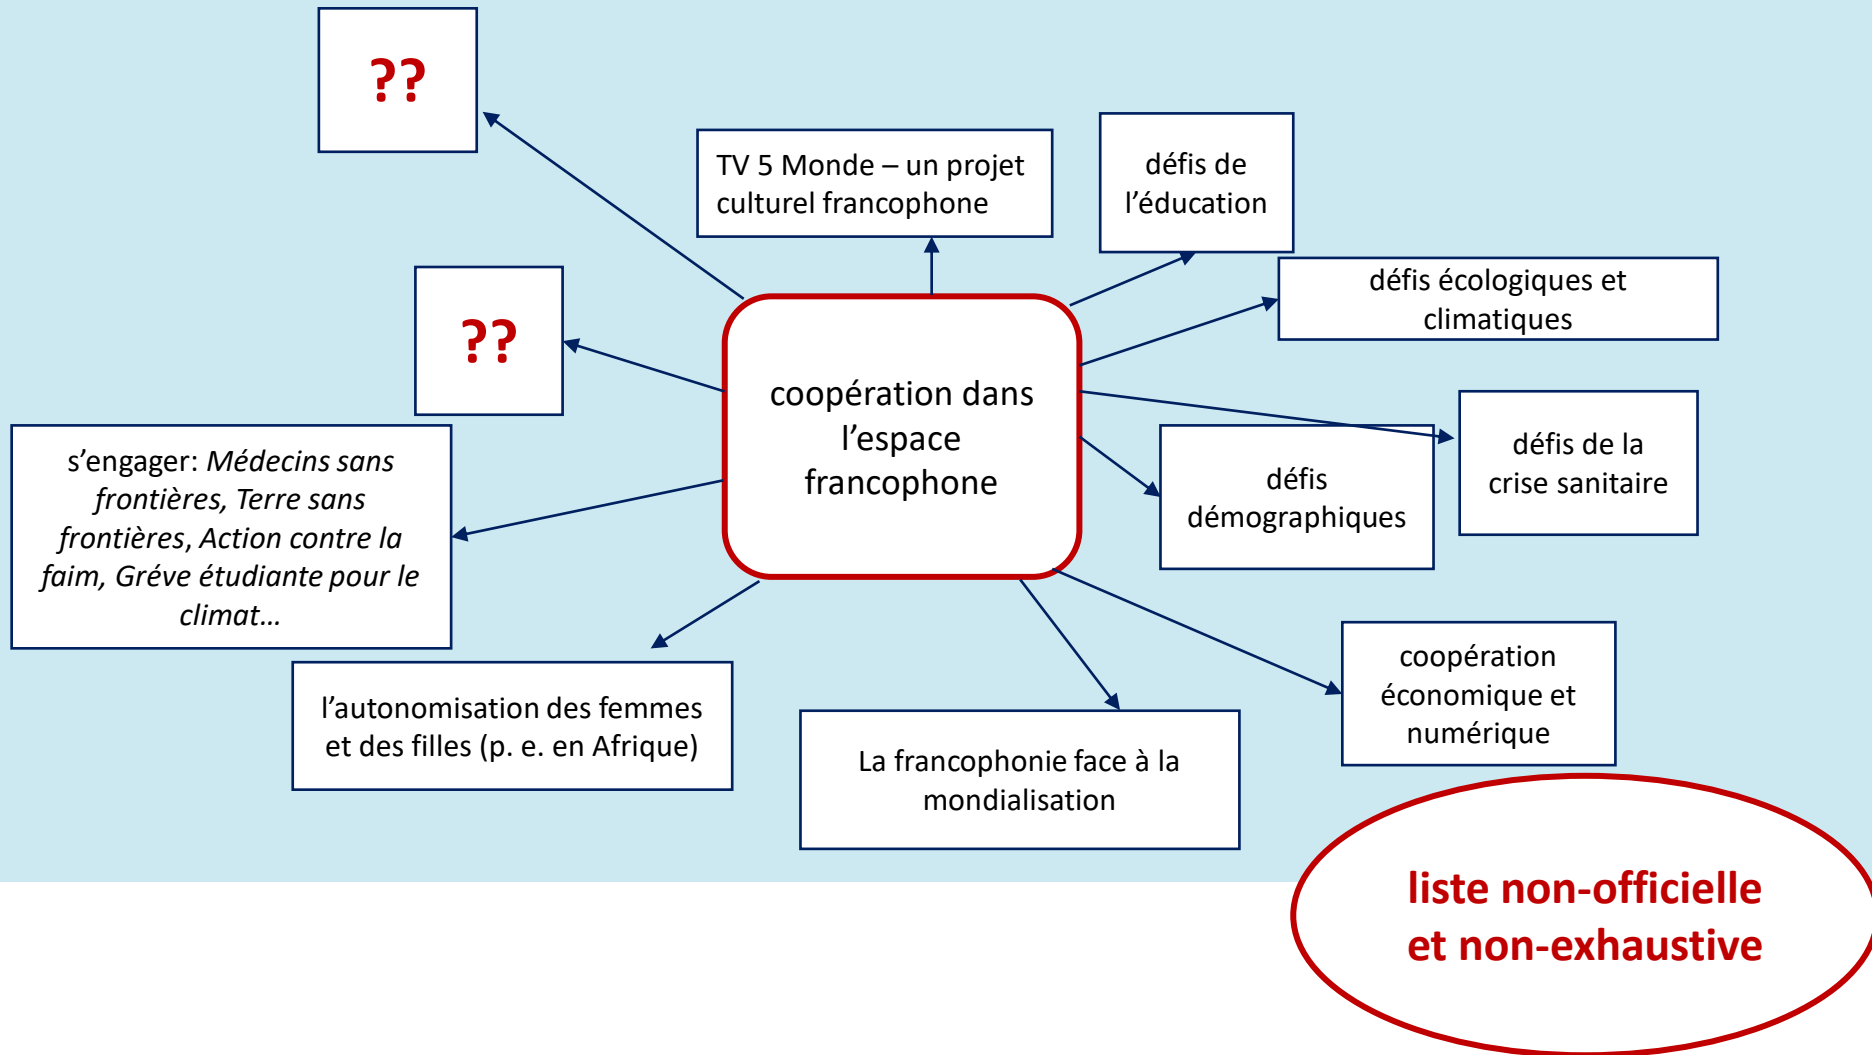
??

TV 5 Monde – un projet culturel francophone

défis de l'éducation

défis écologiques et climatiques

??

coopération dans l'espace francophone

défis de la crise sanitaire

défis démographiques

s'engager: *Médecins sans frontières, Terre sans frontières, Action contre la faim, Gréve étudiante pour le climat…*

coopération économique et numérique

l'autonomisation des femmes et des filles (p. e. en Afrique)

La francophonie face à la mondialisation

liste non-officielle et non-exhaustive